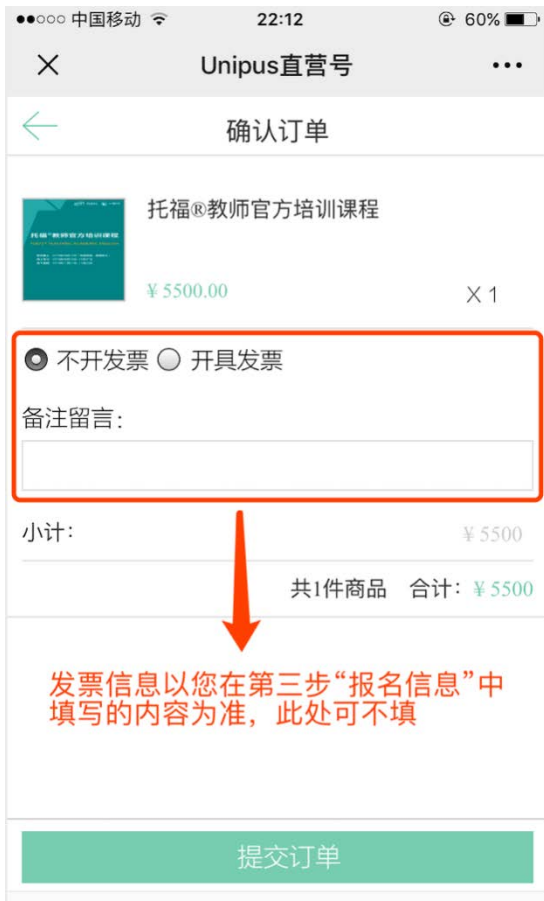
●●○○○ 中国移动 22:12 60%

Unipus直营号

确认订单

托福®教师官方培训课程

托福®教师官方培训课程

¥5500.00

X 1

不开发票 开具发票

备注留言:

小计: ¥5500

共1件商品 合计: ¥5500

发票信息以您在第三步“报名信息”中填写的内容为准，此处可不填

提交订单